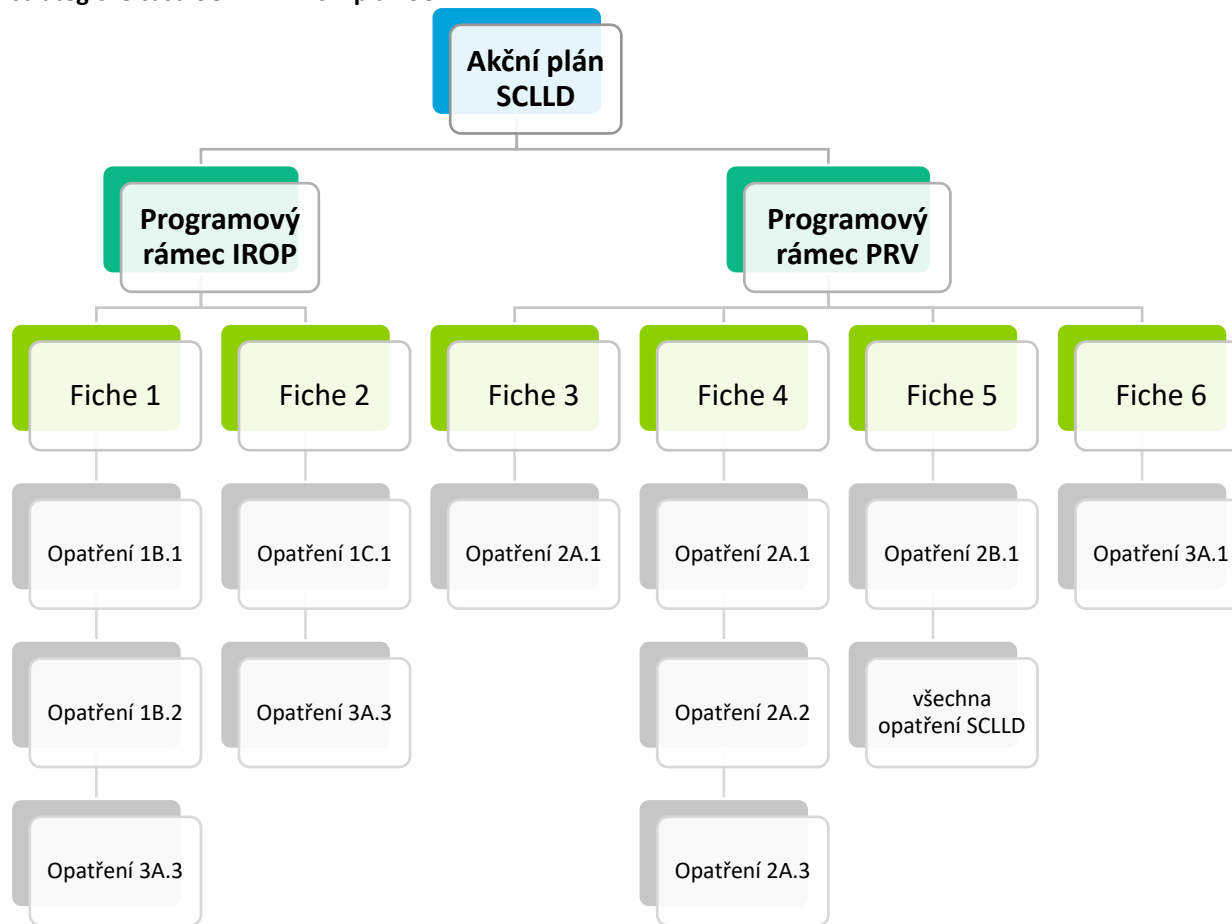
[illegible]

Akční plán SCLLD

Programový rámec IROP

Programový rámec PRV

Fiche 1

Fiche 2

Fiche 3

Fiche 4

Fiche 5

Fiche 6

Opatření 1B.1

Opatření 1B.2

Opatření 3A.3

Opatření 1C.1

Opatření 3A.3

Opatření 2A.1

Opatření 2A.1

Opatření 2A.2

Opatření 2A.3

Opatření 2B.1

všechna opatření SCLLD

Opatření 3A.1